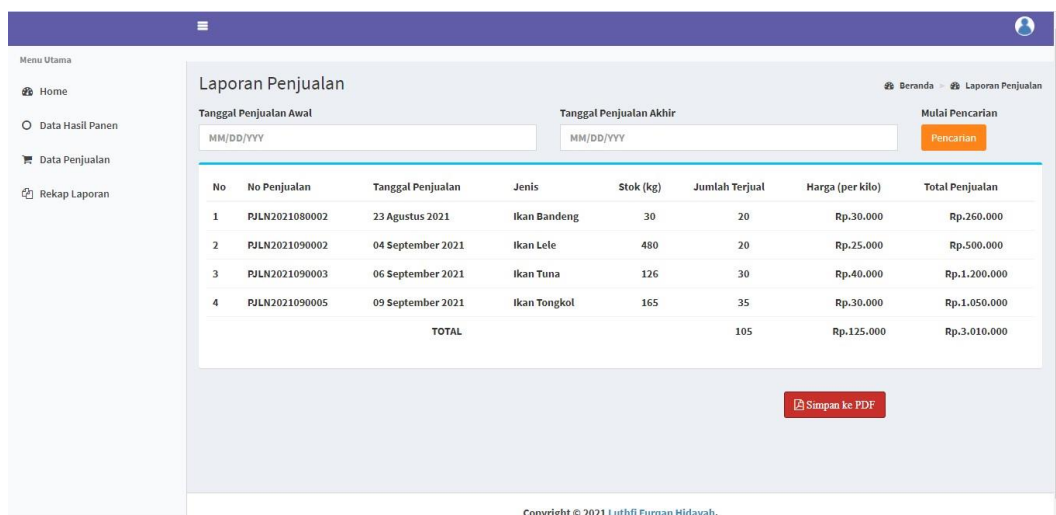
Menu Utama

Home

Data Hasil Panen

Data Penjualan

Rekap Laporan

Laporan Penjualan

Beranda > Laporan Penjualan

Tanggal Penjualan Awal

MM/DD/YYY

Tanggal Penjualan Akhir

MM/DD/YYY

Mulai Pencarian

Pencarian

| No | No Penjualan | Tanggal Penjualan | Jenis | Stok (kg) | Jumlah Terjual | Harga (per kilo) | Total Penjualan |
|---|---|---|---|---|---|---|---|
| 1 | PJLN2021080002 | 23 Agustus 2021 | Ikan Bandeng | 30 | 20 | Rp.30.000 | Rp.260.000 |
| 2 | PJLN2021090002 | 04 September 2021 | Ikan Lele | 480 | 20 | Rp.25.000 | Rp.500.000 |
| 3 | PJLN2021090003 | 06 September 2021 | Ikan Tuna | 126 | 30 | Rp.40.000 | Rp.1.200.000 |
| 4 | PJLN2021090005 | 09 September 2021 | Ikan Tongkol | 165 | 35 | Rp.30.000 | Rp.1.050.000 |
| | | TOTAL | | | 105 | Rp.125.000 | Rp.3.010.000 |

Simpan ke PDF

Copyright © 2021 Luthfi Furqan Hidayah.